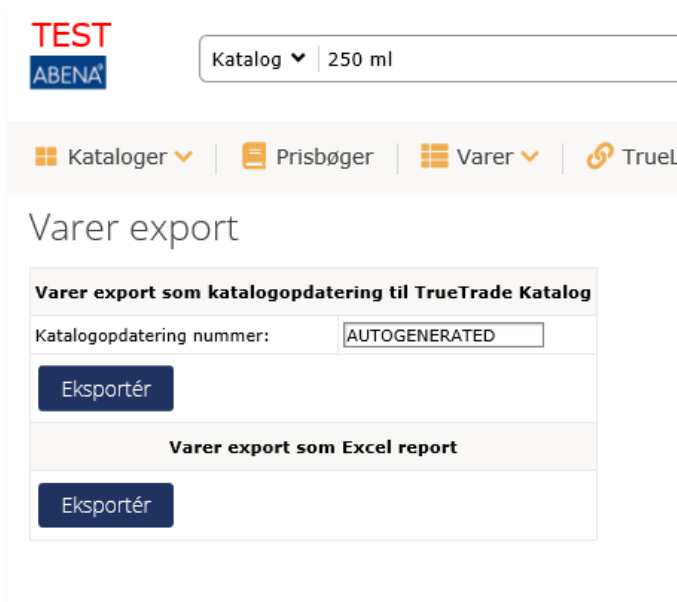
TEST
ABENA®

Katalog 250 ml

Kataloger | Prisbøger | Varer | TrueL

Varer export

| Varer export som katalogopdatering til TrueTrade Katalog | |
|---|---|
| Katalogopdatering nummer: | AUTOGENERATED |
| Eksportér | |
| Varer export som Excel report | |
| Eksportér | |